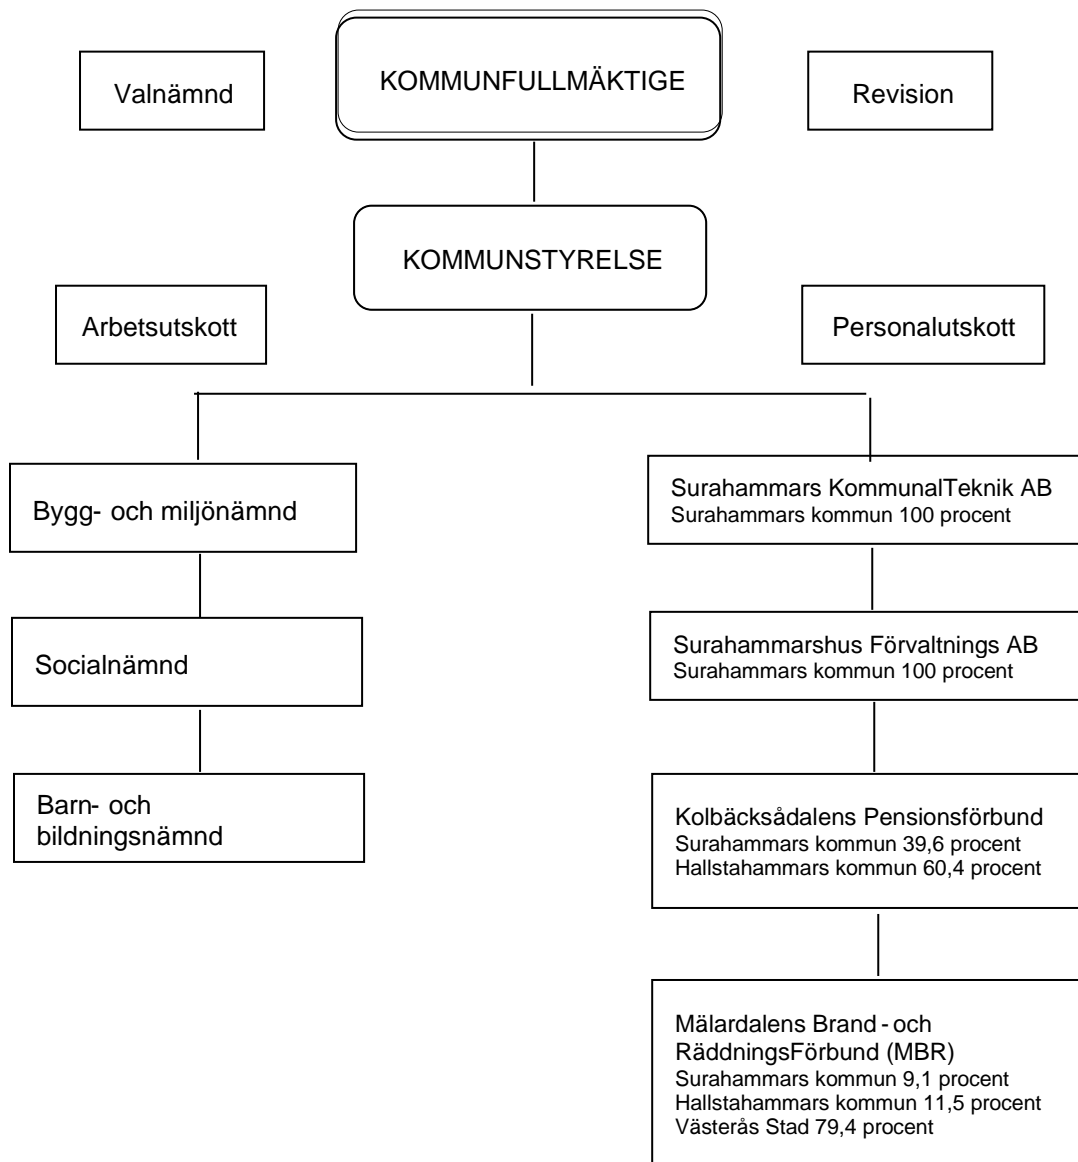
Valnämnd

KOMMUNFULLMÄKTIGE

Revision

KOMMUNSTYRELSE

Arbetsutskott

Personalutskott

Bygg- och miljönämnd

Socialnämnd

Barn- och bildningsnämnd

Surahammars KommunalTeknik AB
Surahammars kommun 100 procent

Surahammarshus Förvaltnings AB
Surahammars kommun 100 procent

Kolbäcksådalens Pensionsförbund
Surahammars kommun 39,6 procent
Hallstahammars kommun 60,4 procent

Mälardalens Brand - och RäddningsFörbund (MBR)
Surahammars kommun 9,1 procent
Hallstahammars kommun 11,5 procent
Västerås Stad 79,4 procent